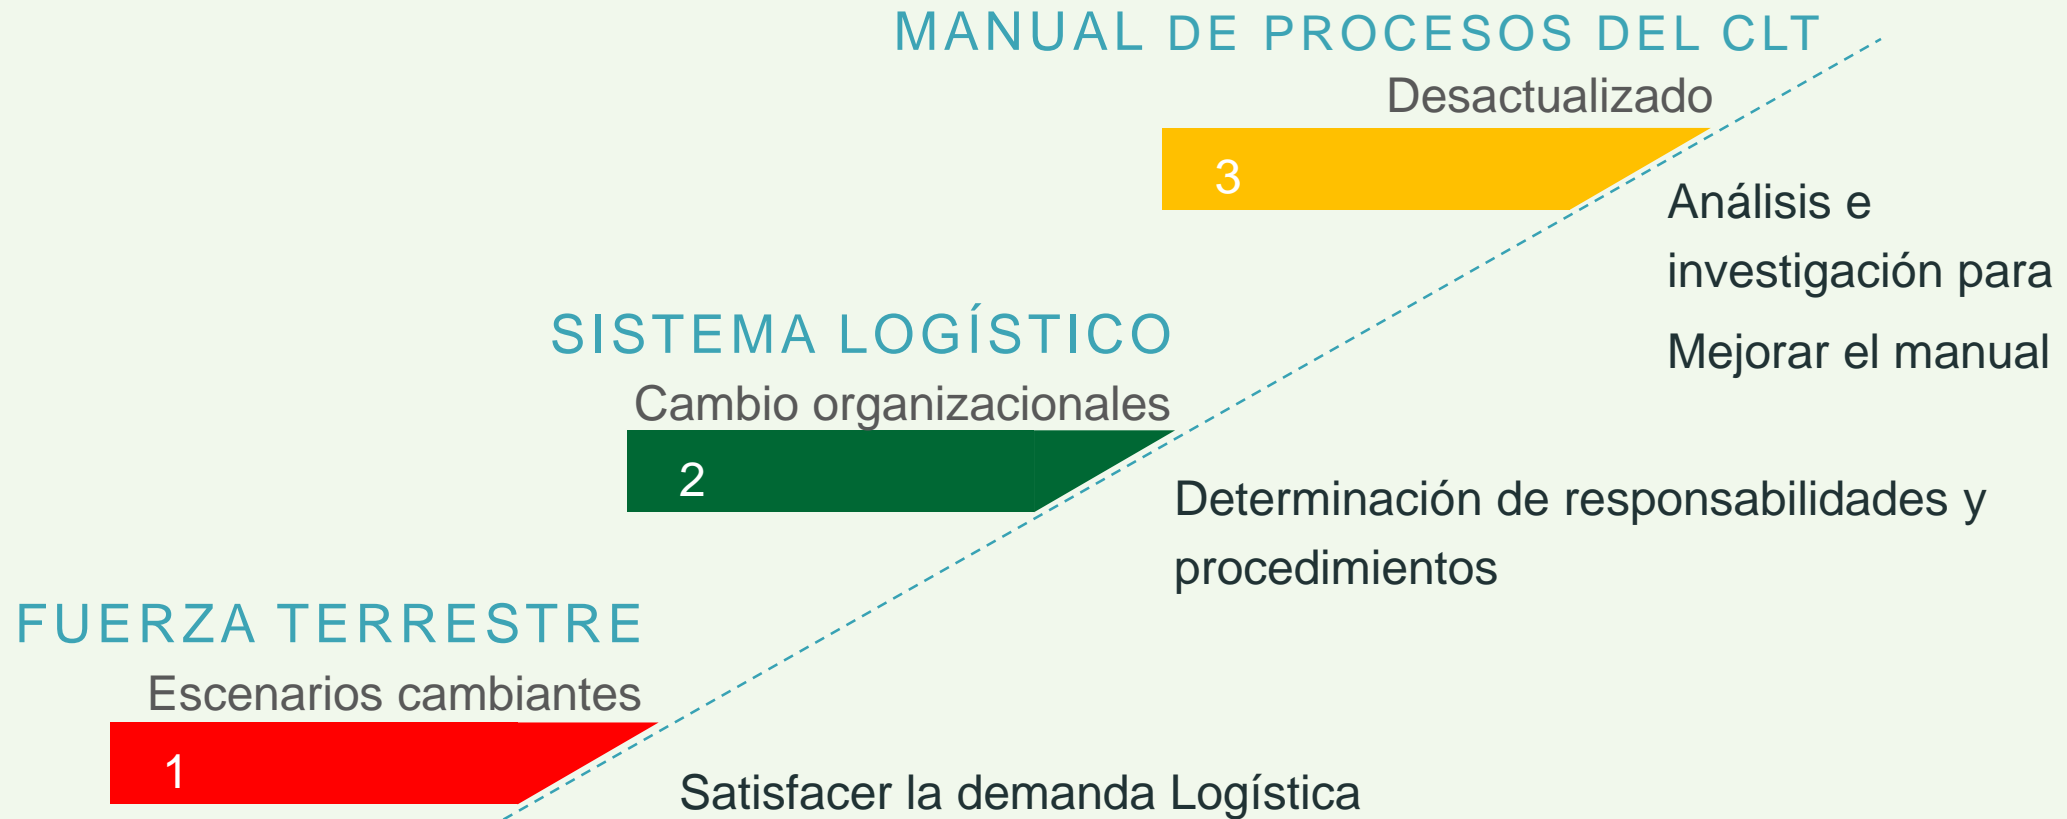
MANUAL DE PROCESOS DEL CLT

Desactualizado

3

Análisis e investigación para Mejorar el manual

SISTEMA LOGÍSTICO

Cambio organizacionales

2

Determinación de responsabilidades y procedimientos

FUERZA TERRESTRE

Escenarios cambiantes

1

Satisfacer la demanda Logística